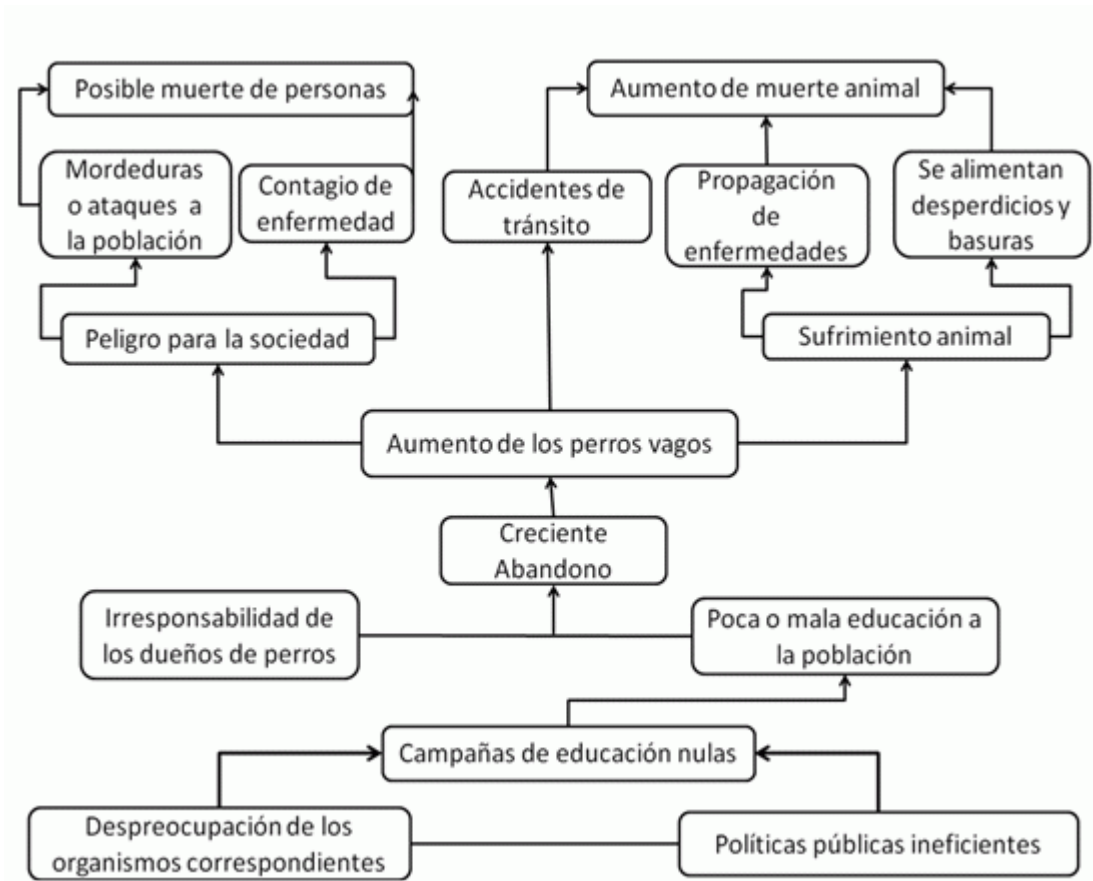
Posible muerte de personas

Mordeduras o ataques a la población

Contagio de enfermedad

Aumento de muerte animal

Accidentes de tránsito

Propagación de enfermedades

Se alimentan desperdicios y basuras

Peligro para la sociedad

Sufrimiento animal

Aumento de los perros vagos

Creciente Abandono

Irresponsabilidad de los dueños de perros

Poca o mala educación a la población

Campañas de educación nulas

Despreocupación de los organismos correspondientes

Políticas públicas ineficientes